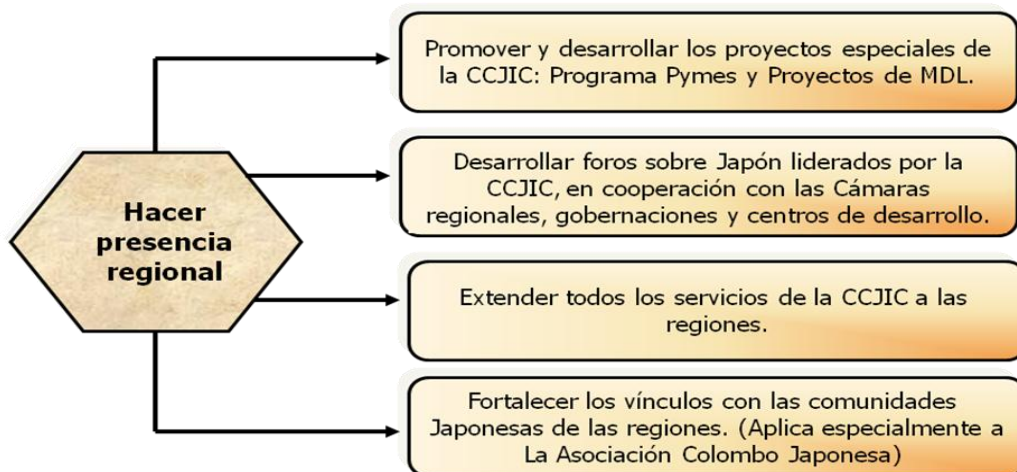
Hacer presencia regional

Promover y desarrollar los proyectos especiales de la CCJIC: Programa Pymes y Proyectos de MDL.

Desarrollar foros sobre Japón liderados por la CCJIC, en cooperación con las Cámaras regionales, gobernaciones y centros de desarrollo.

Extender todos los servicios de la CCJIC a las regiones.

Fortalecer los vínculos con las comunidades Japonesas de las regiones. (Aplica especialmente a La Asociación Colombo Japonesa)